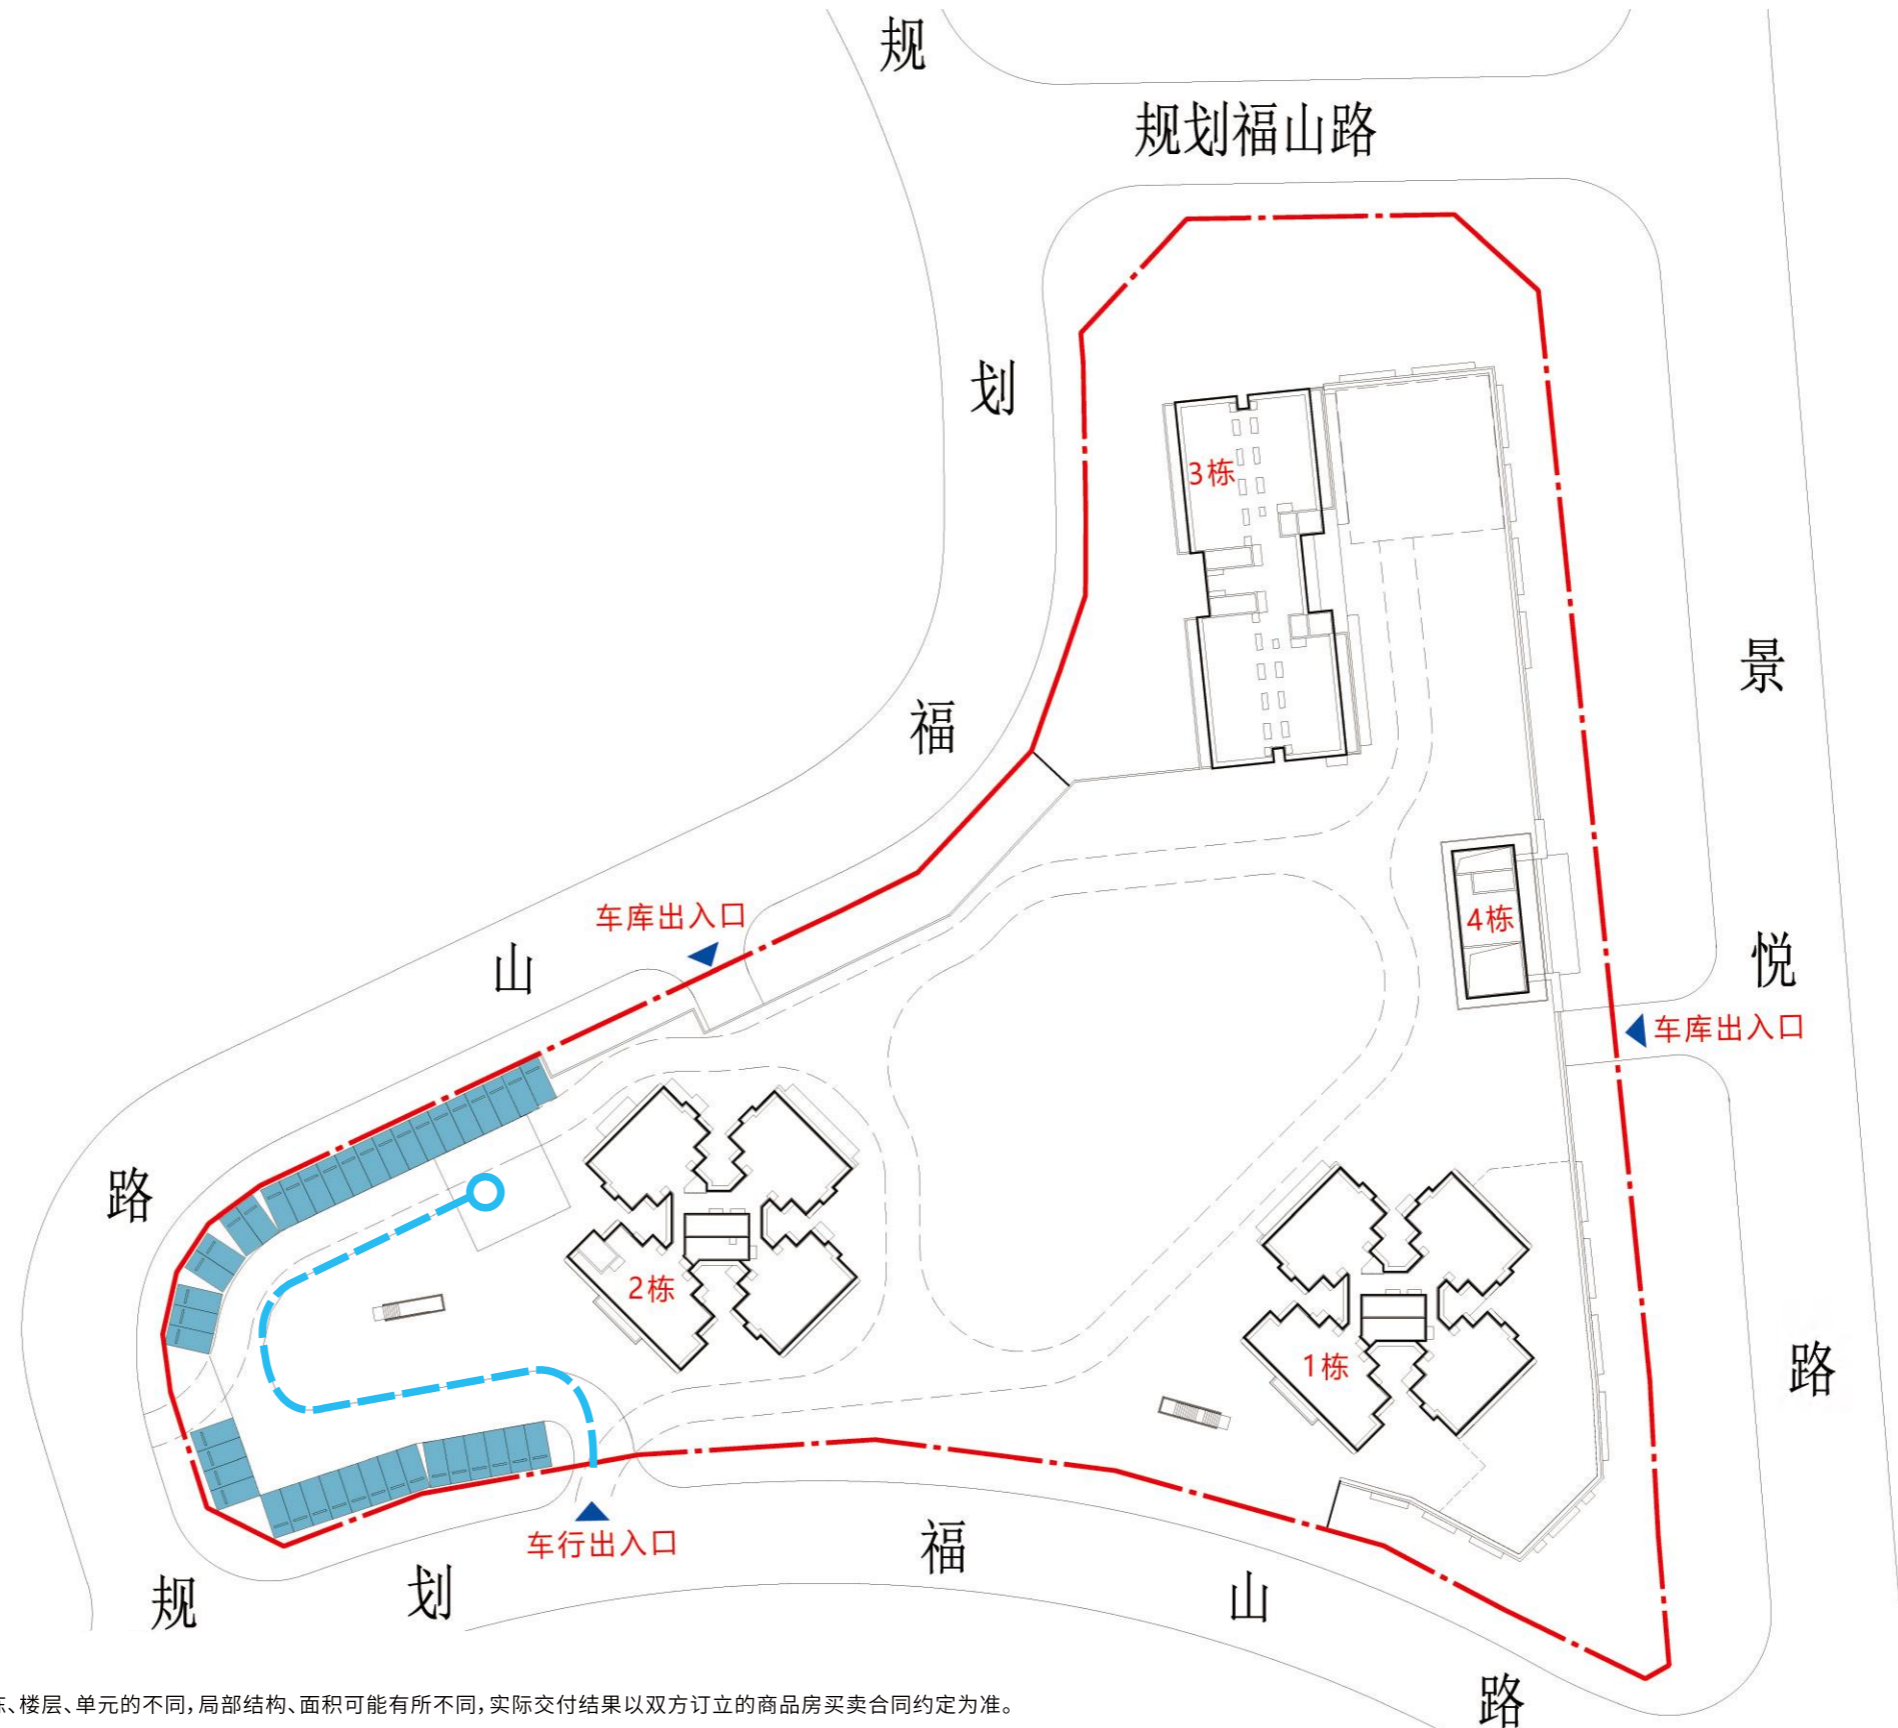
规

规划福山路

划

福

山

路

景

悦

路

3栋

4栋

2栋

1栋

车库出入口

车库出入口

车行出入口

规

划

福

山

路

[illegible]东、楼层、单元的不同，局部结构、面积可能有所不同，实际交付结果以双方订立的商品房买卖合同约定为准。